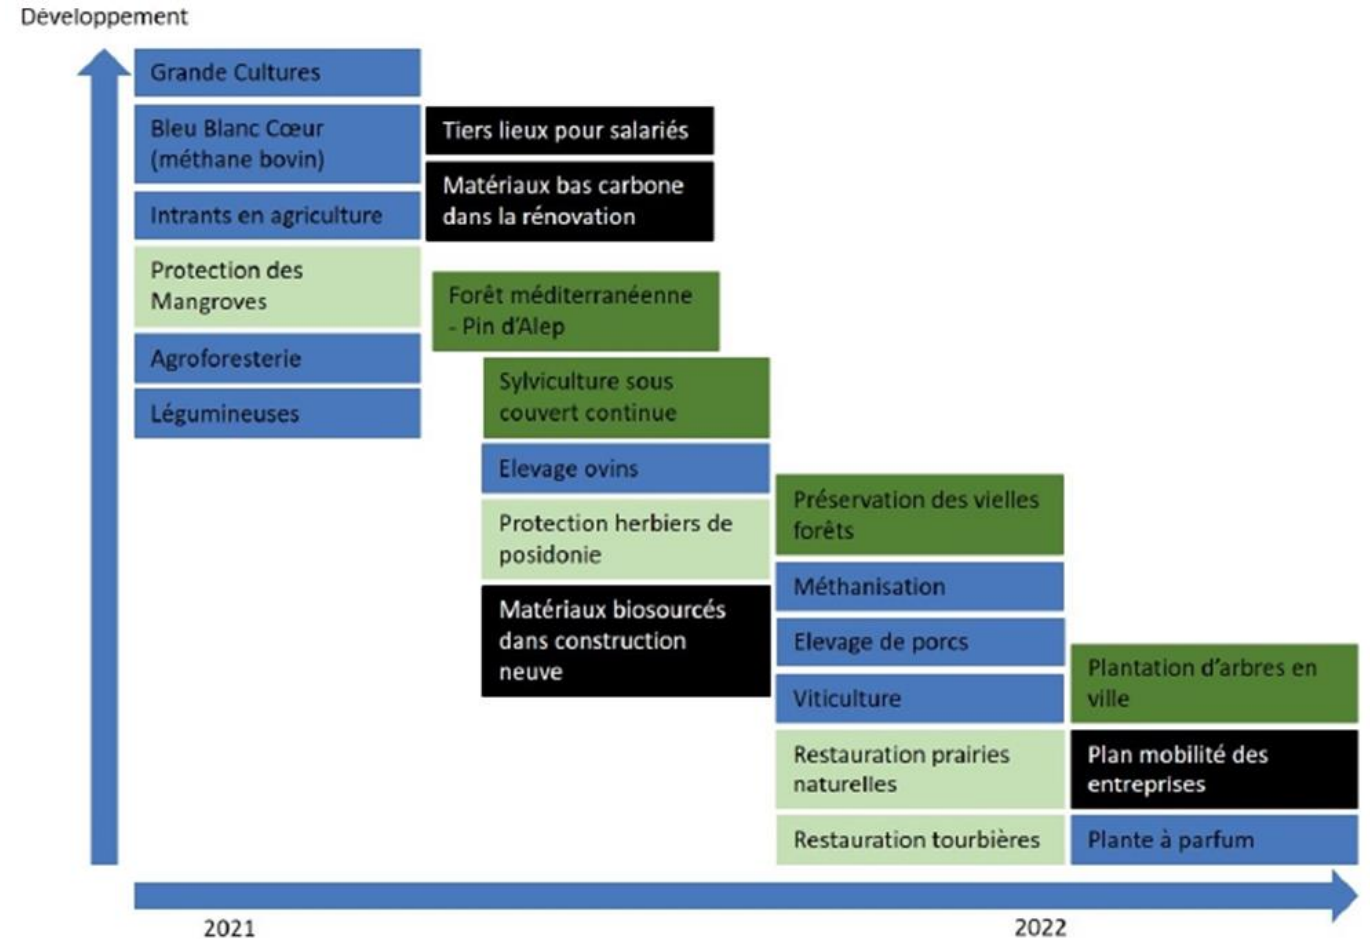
Développement

Grande Cultures

Bleu Blanc Cœur (méthane bovin)

Intrants en agriculture

Protection des Mangroves

Agroforesterie

Légumineuses

Tiers lieux pour salariés

Matériaux bas carbone dans la rénovation

Forêt méditerranéenne - Pin d'Alep

Sylviculture sous couvert continue

Elevage ovins

Protection herbiers de posidonie

Matériaux biosourcés dans construction neuve

Préservation des vielles forêts

Méthanisation

Elevage de porcs

Viticulture

Restauration prairies naturelles

Restauration tourbières

Plantation d'arbres en ville

Plan mobilité des entreprises

Plante à parfum

2021

2022